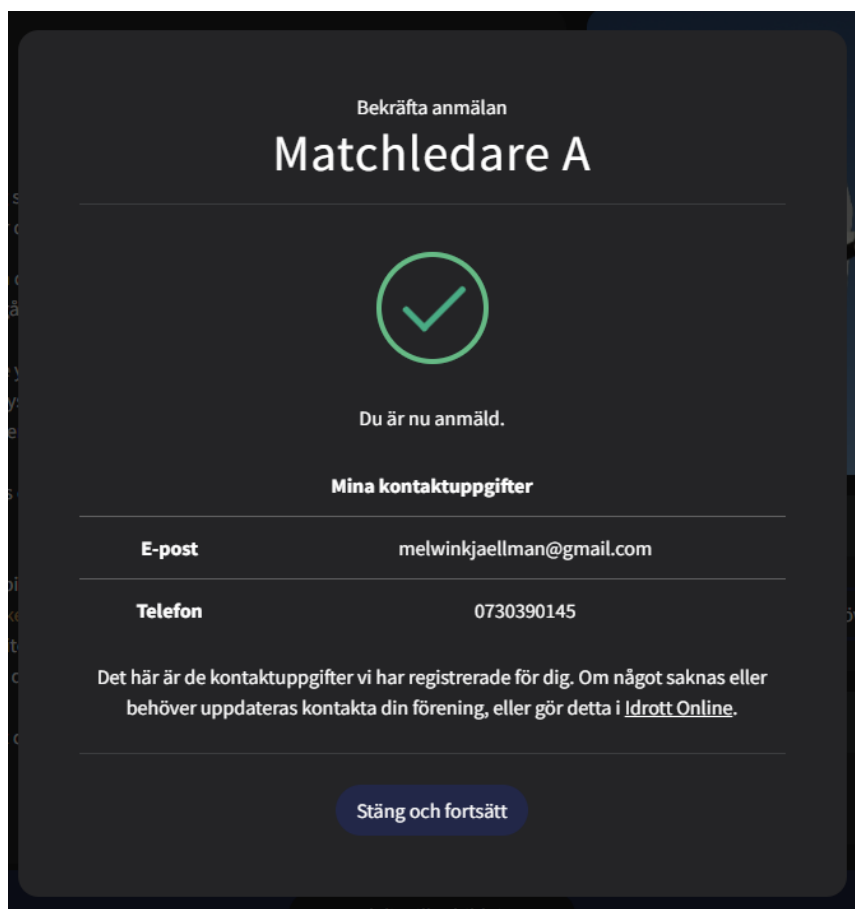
Bekräfta anmälan

Matchledare A

Du är nu anmäld.

Mina kontaktuppgifter

| E-post | melwinkjaellman@gmail.com |
|---|---|
| Telefon | 0730390145 |

Det här är de kontaktuppgifter vi har registrerade för dig. Om något saknas eller behöver uppdateras kontakta din förening, eller gör detta i Idrott Online.

Stäng och fortsätt